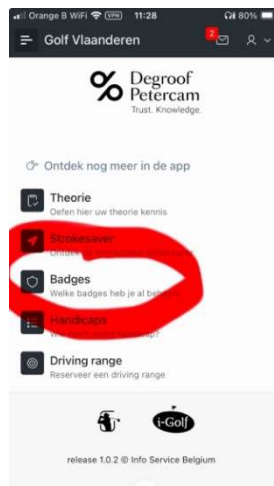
Orange B WiFi VPN 11:28 80%

Golf Vlaanderen 2

Degroof Petercam
Trust. Knowledge.

Ontdek nog meer in de app

Theorie
Oefen hier uw theorie kennis

Strokesaver
Ontdek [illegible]

Badges
Welke badges heb je al be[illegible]

Handicaps
W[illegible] handicap?

Driving range
Reserveer een driving range

i-Golf

release 1.0.2 © Info Service Belgium